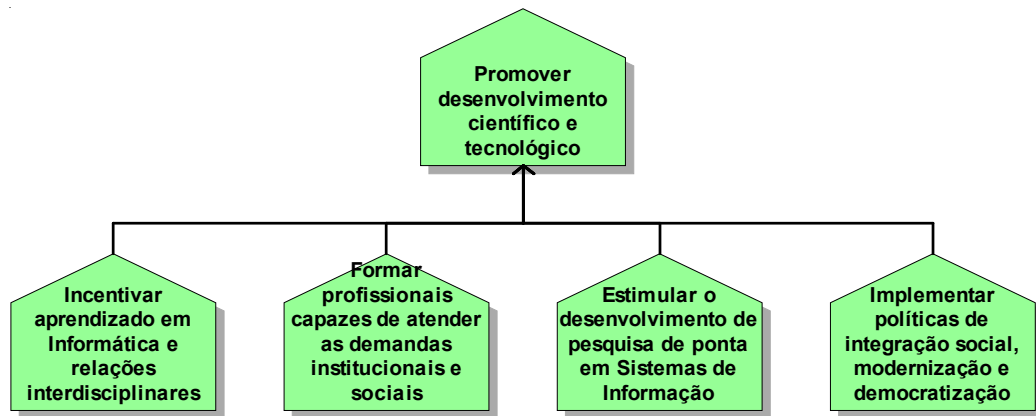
Promover desenvolvimento científico e tecnológico

Incentivar aprendizado em Informática e relações interdisciplinares

Formar profissionais capazes de atender as demandas institucionais e sociais

Estimular o desenvolvimento de pesquisa de ponta em Sistemas de Informação

Implementar políticas de integração social, modernização e democratização